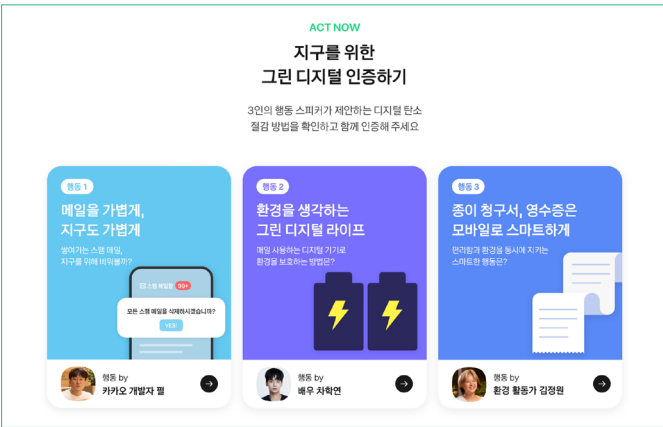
ACT NOW

지구를 위한
그린 디지털 인증하기

3인의 행동 스피커가 제안하는 디지털 탄소 절감 방법을 확인하고 함께 인증해 주세요

행동 1

메일을 가볍게, 지구도 가볍게

쌓여가는 스팸 메일, 지구를 위해 비워볼까?

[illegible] 99+

모든 스팸 메일을 삭제하시겠습니까?

YES!

행동 by
카카오 개발자 펄

행동 2

환경을 생각하는 그린 디지털 라이프

매일 사용하는 디지털 기기로 환경을 보호하는 방법은?

행동 by
배우 차학연

행동 3

종이 청구서, 영수증은 모바일로 스마트하게

편리함과 환경을 동시에 지키는 스마트한 행동은?

행동 by
환경 활동가 김정원